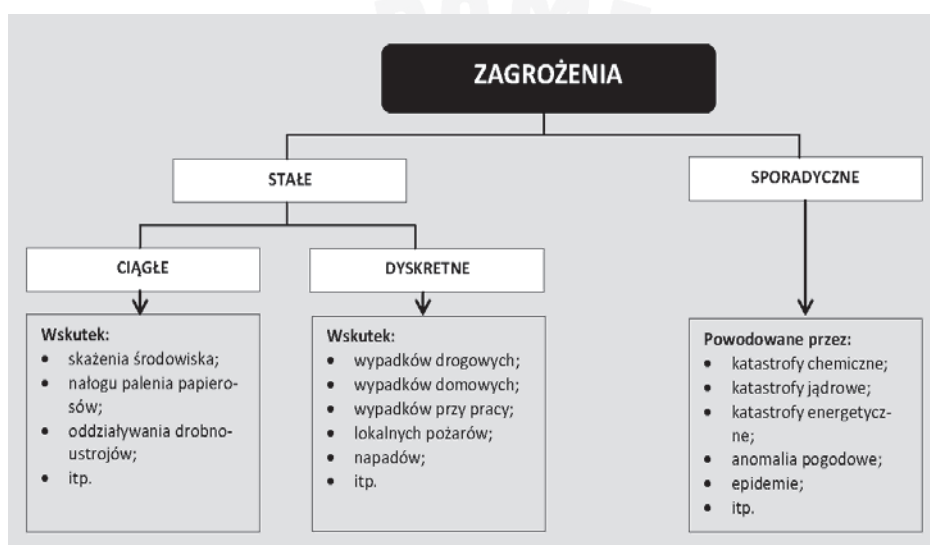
ZAGROŻENIA

STAŁE

SPORADYCZNE

CIĄGŁE

DYSKRETNE

Wskutek:
- skażenia środowiska;
- nałogu palenia papierosów;
- oddziaływania drobnoustrojów;
- itp.

Wskutek:
- wypadków drogowych;
- wypadków domowych;
- wypadków przy pracy;
- lokalnych pożarów;
- napadów;
- itp.

Powodowane przez:
- katastrofy chemiczne;
- katastrofy jądrowe;
- katastrofy energetyczne;
- anomalia pogodowe;
- epidemie;
- itp.